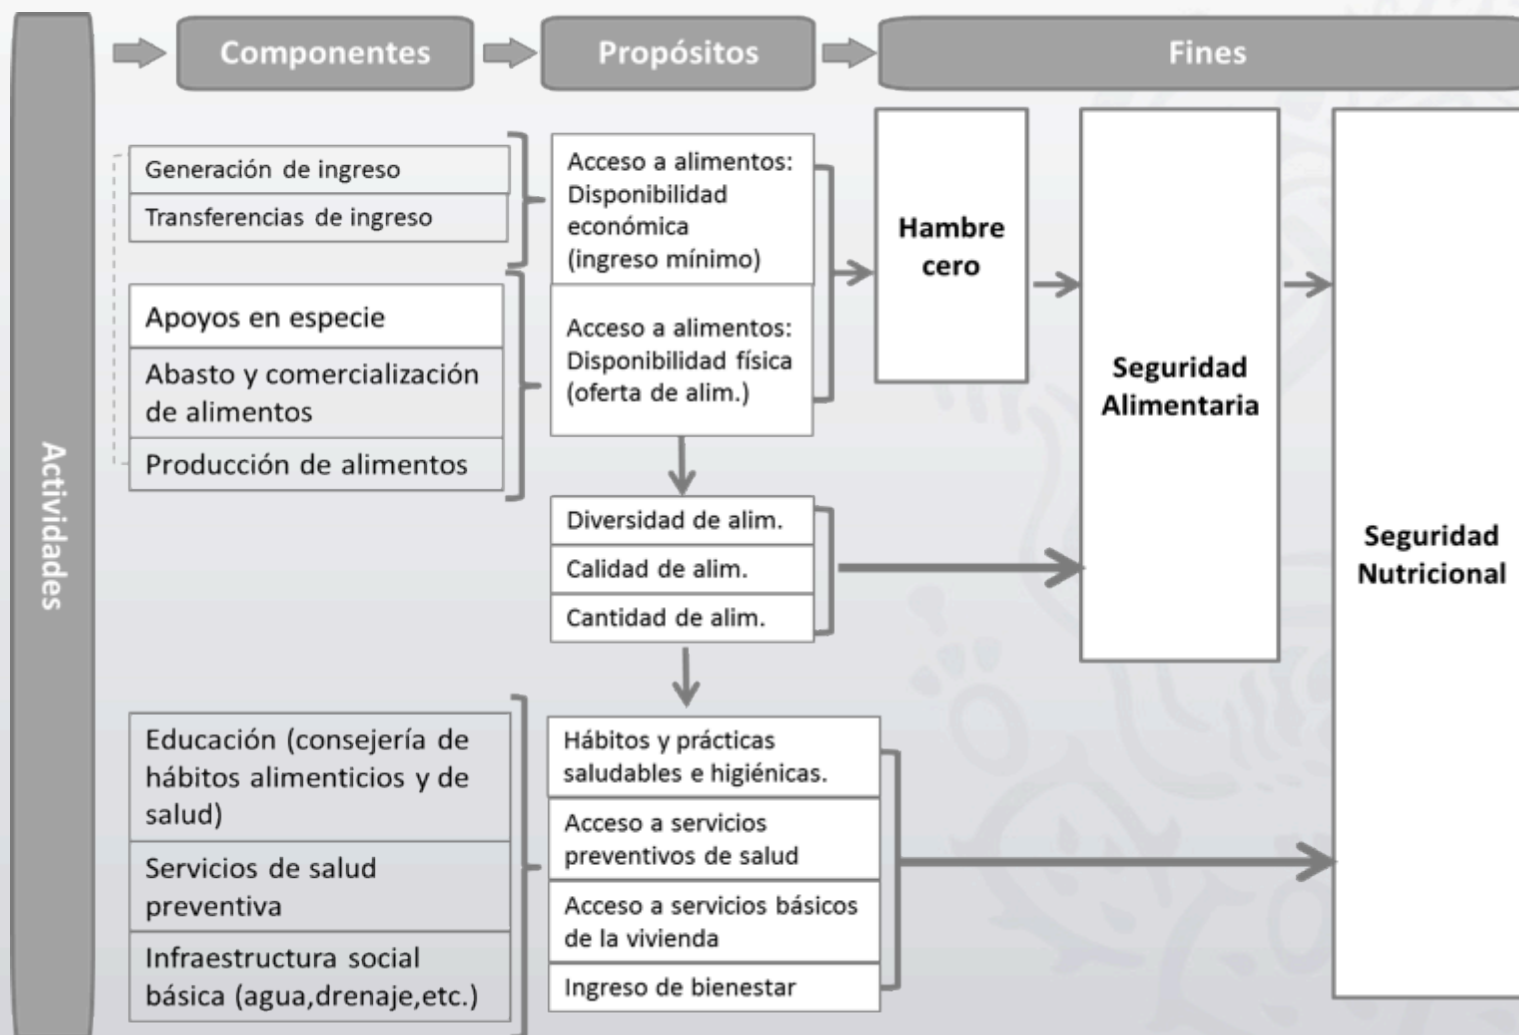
Actividades

Componentes

Propósitos

Fines

Generación de ingreso

Transferencias de ingreso

Apoyos en especie

Abasto y comercialización de alimentos

Producción de alimentos

Acceso a alimentos: Disponibilidad económica (ingreso mínimo)

Acceso a alimentos: Disponibilidad física (oferta de alim.)

Hambre cero

Seguridad Alimentaria

Seguridad Nutricional

Diversidad de alim.

Calidad de alim.

Cantidad de alim.

Educación (consejería de hábitos alimenticios y de salud)

Servicios de salud preventiva

Infraestructura social básica (agua,drenaje,etc.)

Hábitos y prácticas saludables e higiénicas.

Acceso a servicios preventivos de salud

Acceso a servicios básicos de la vivienda

Ingreso de bienestar